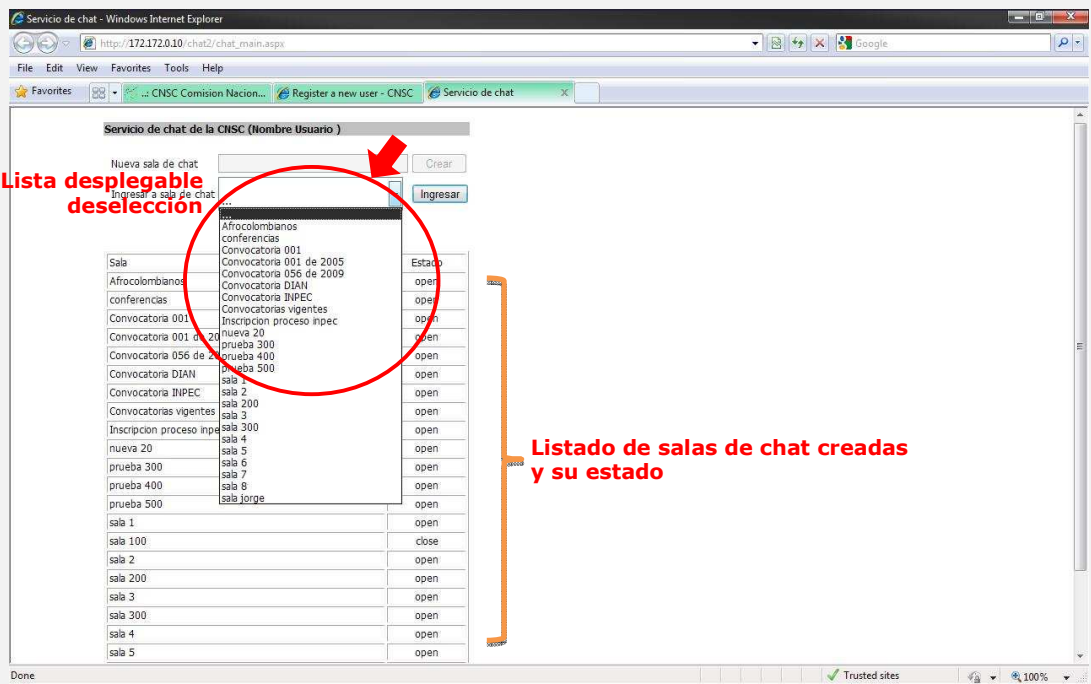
Servicio de chat - Windows Internet Explorer

http://172.172.0.10/chat2/chat_main.aspx

Google

File Edit View Favorites Tools Help

Favorites .:: CNSC Comision Nacion... Register a new user - CNSC Servicio de chat

Servicio de chat de la CNSC (Nombre Usuario )

Nueva sala de chat Crear

Lista desplegable deselección

Ingresar a sala de chat ... Ingresar

...
Afrocolombianos
conferencias
Convocatoria 001
Convocatoria 001 de 2005
Convocatoria 056 de 2009
Convocatoria DIAN
Convocatoria INPEC
Convocatorias vigentes
Inscripcion proceso inpec
nueva 20
prueba 300
prueba 400
prueba 500
sala 1
sala 2
sala 200
sala 3
sala 300
sala 4
sala 5
sala 6
sala 7
sala 8
sala jorge

| Sala | Estado |
|---|---|
| Afrocolombianos | open |
| conferencias | open |
| Convocatoria 001 | open |
| Convocatoria 001 de 20 | open |
| Convocatoria 056 de 20 | open |
| Convocatoria DIAN | open |
| Convocatoria INPEC | open |
| Convocatorias vigentes | open |
| Inscripcion proceso inpe | open |
| nueva 20 | open |
| prueba 300 | open |
| prueba 400 | open |
| prueba 500 | open |
| sala 1 | open |
| sala 100 | close |
| sala 2 | open |
| sala 200 | open |
| sala 3 | open |
| sala 300 | open |
| sala 4 | open |
| sala 5 | open |

Listado de salas de chat creadas y su estado

Done Trusted sites 100%